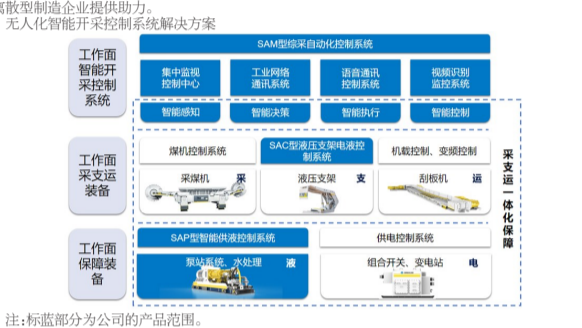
离散型制造企业提供助力。
无人化智能开采控制系统解决方案

工作面智能开采控制系统

SAM型综采自动化控制系统

集中监视控制中心
工业网络通讯系统
语音通讯控制系统
视频识别监控系统

智能感知
智能决策
智能执行
智能控制

工作面采支运装备

煤机控制系统
SAC型液压支架电液控制系统
机载控制、变频控制

采煤机 采
液压支架 支
刮板机 运

采支运一体化保障

工作面保障装备

SAP型智能供液控制系统
供电控制系统

泵站系统、水处理 液
组合开关、变电站 电

注:标蓝部分为公司的产品范围。